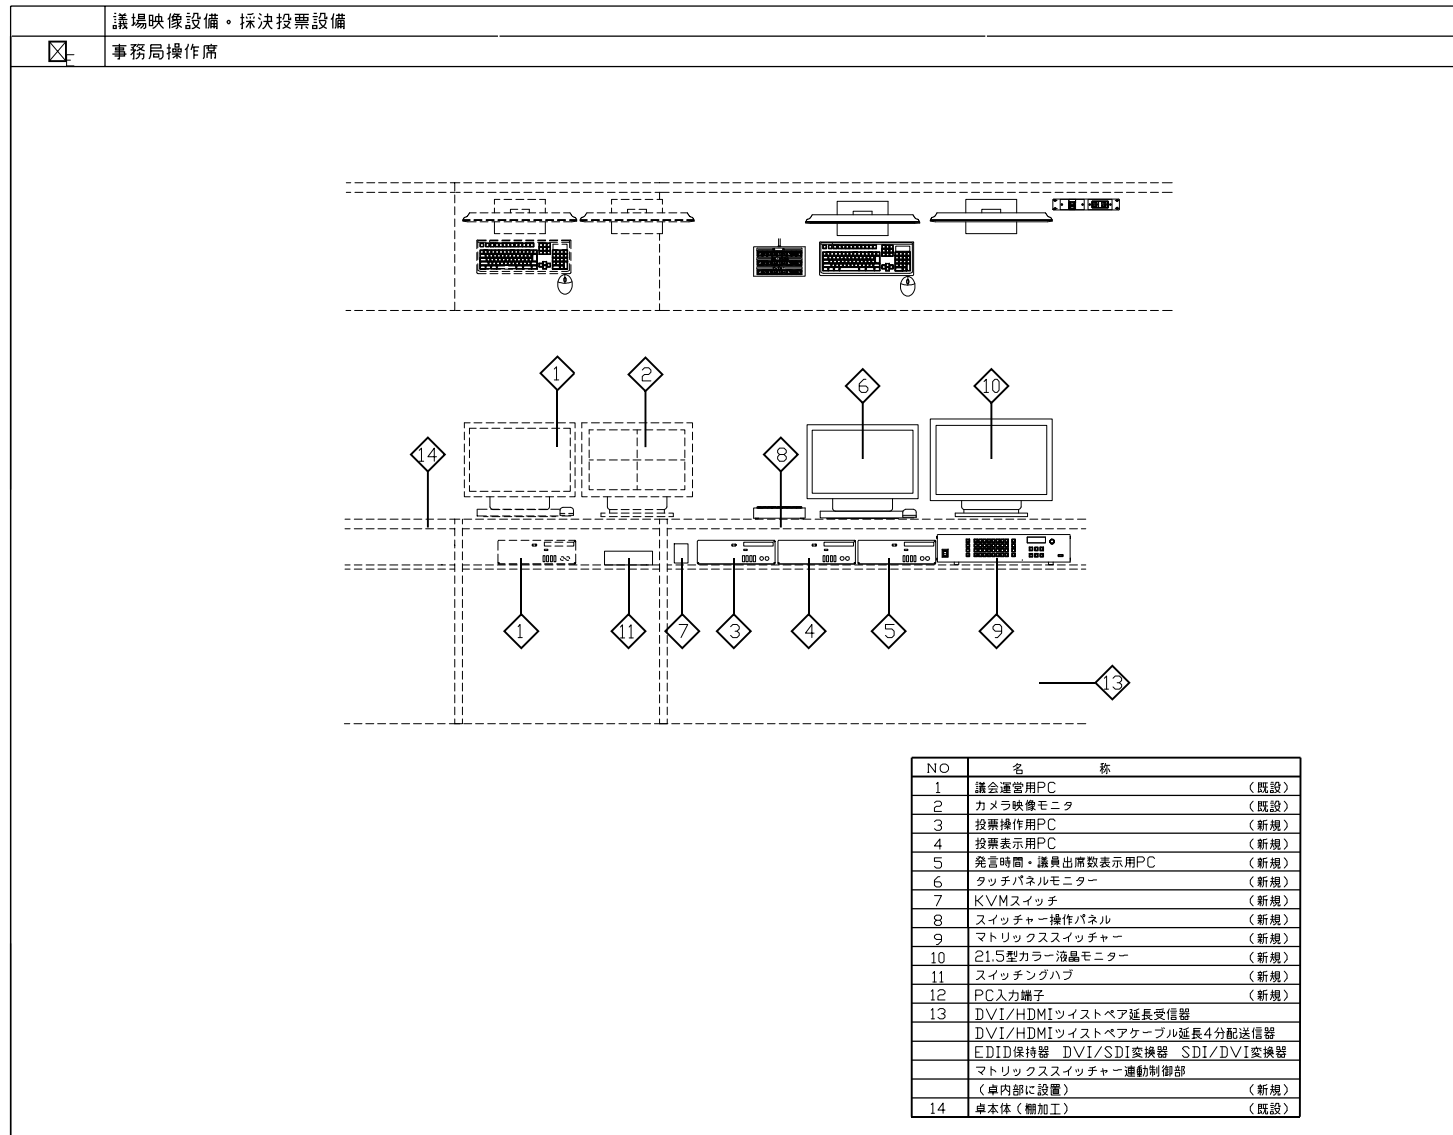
議場映像設備・採決投票設備

事務局操作席

1
2
6
10
14
8
1
11
7
3
4
5
9
13

| NO | 名　称 | |
|---|---|---|
| 1 | 議会運営用PC | （既設） |
| 2 | カメラ映像モニタ | （既設） |
| 3 | 投票操作用PC | （新規） |
| 4 | 投票表示用PC | （新規） |
| 5 | 発言時間・議員出席数表示用PC | （新規） |
| 6 | タッチパネルモニター | （新規） |
| 7 | KVMスイッチ | （新規） |
| 8 | スイッチャー操作パネル | （新規） |
| 9 | マトリックススイッチャー | （新規） |
| 10 | 21.5型カラー液晶モニター | （新規） |
| 11 | スイッチングハブ | （新規） |
| 12 | PC入力端子 | （新規） |
| 13 | DVI/HDMIツイストペア延長受信器 | |
| | DVI/HDMIツイストペアケーブル延長4分配送信器 | |
| | EDID保持器　DVI/SDI変換器　SDI/DVI変換器 | |
| | マトリックススイッチャー連動制御部 | |
| | （卓内部に設置） | （新規） |
| 14 | 卓本体（棚加工） | （既設） |